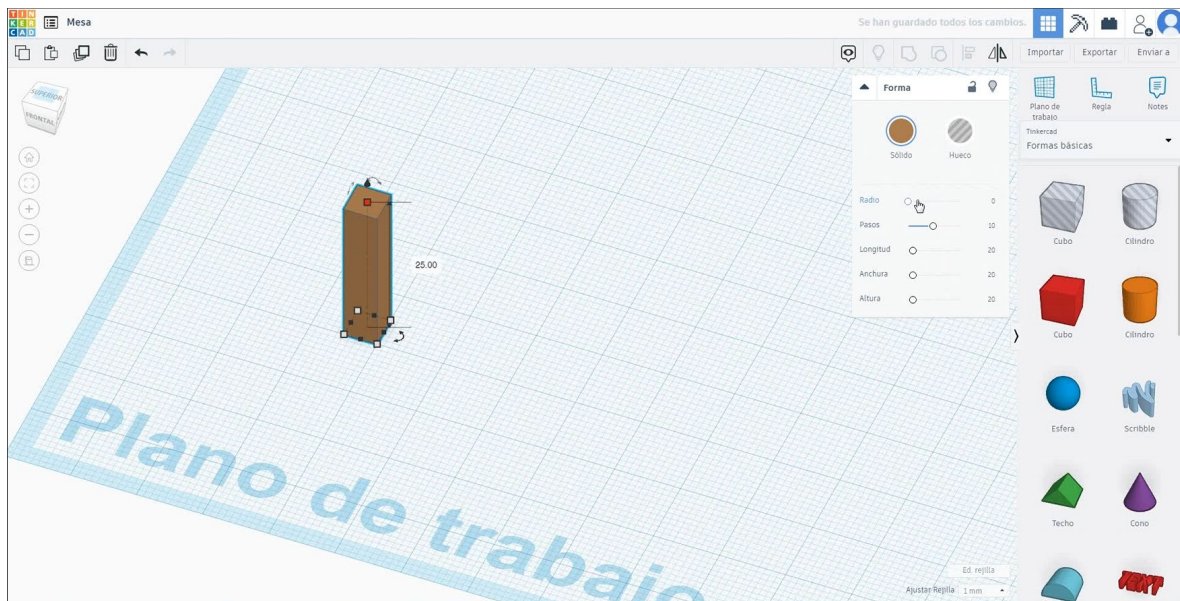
TIN KER CAD

Mesa

Se han guardado todos los cambios.

Importar

Exportar

Enviar a

SUPERIOR

FRONTAL

Forma

Sólido

Hueco

Radio 0

Pasos 10

Longitud 20

Anchura 20

Altura 20

25.00

Plano de trabajo

Regla

Notes

Tinkercad

Formas básicas

Cubo

Cilindro

Cubo

Cilindro

Esfera

Scribble

Techo

Cono

TEXT

Plano de trabajo

Ed. rejilla

Ajustar Rejilla 1 mm